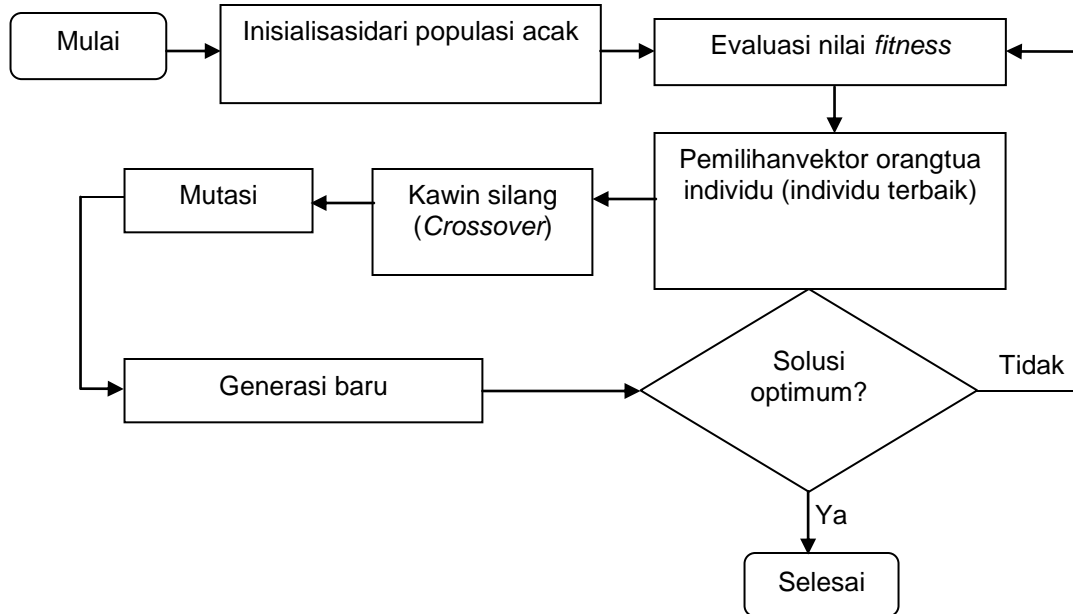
Mulai

Inisialisasidari populasi acak

Evaluasi nilai *fitness*

Pemilihanvektor orangtua individu (individu terbaik)

Kawin silang (*Crossover*)

Mutasi

Generasi baru

Solusi optimum?

Tidak

Ya

Selesai